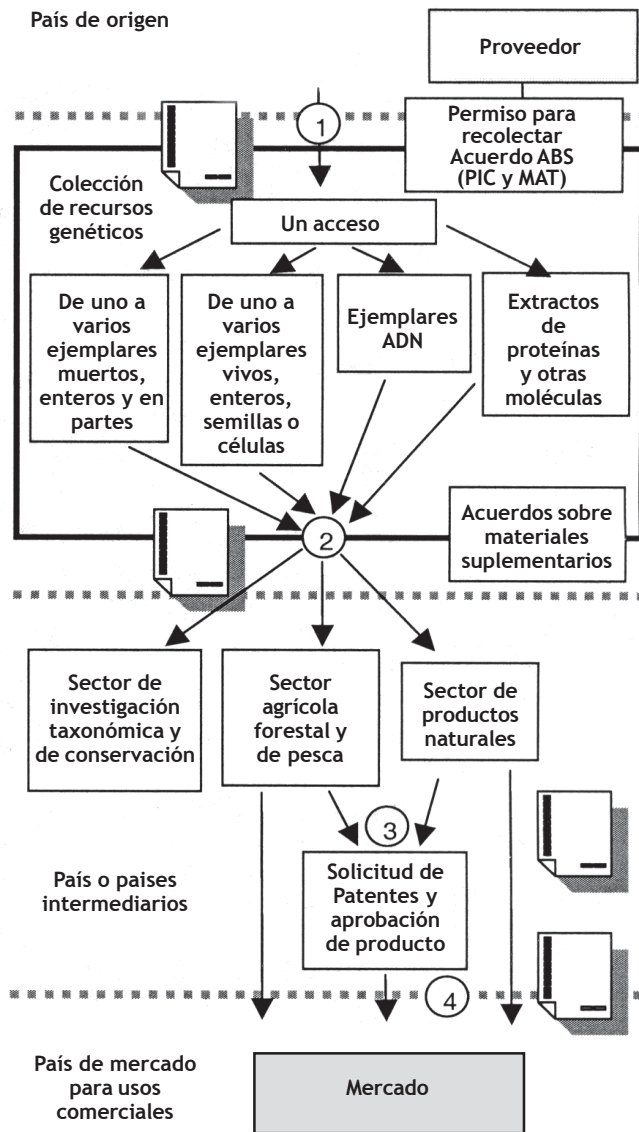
País de origen

Proveedor

1

Permiso para recolectar Acuerdo ABS (PIC y MAT)

Colección de recursos genéticos

Un acceso

De uno a varios ejemplares muertos, enteros y en partes

De uno a varios ejemplares vivos, enteros, semillas o células

Ejemplares ADN

Extractos de proteínas y otras moléculas

2

Acuerdos sobre materiales suplementarios

Sector de investigación taxonómica y de conservación

Sector agrícola forestal y de pesca

Sector de productos naturales

3

País o paises intermediarios

Solicitud de Patentes y aprobación de producto

4

País de mercado para usos comerciales

Mercado